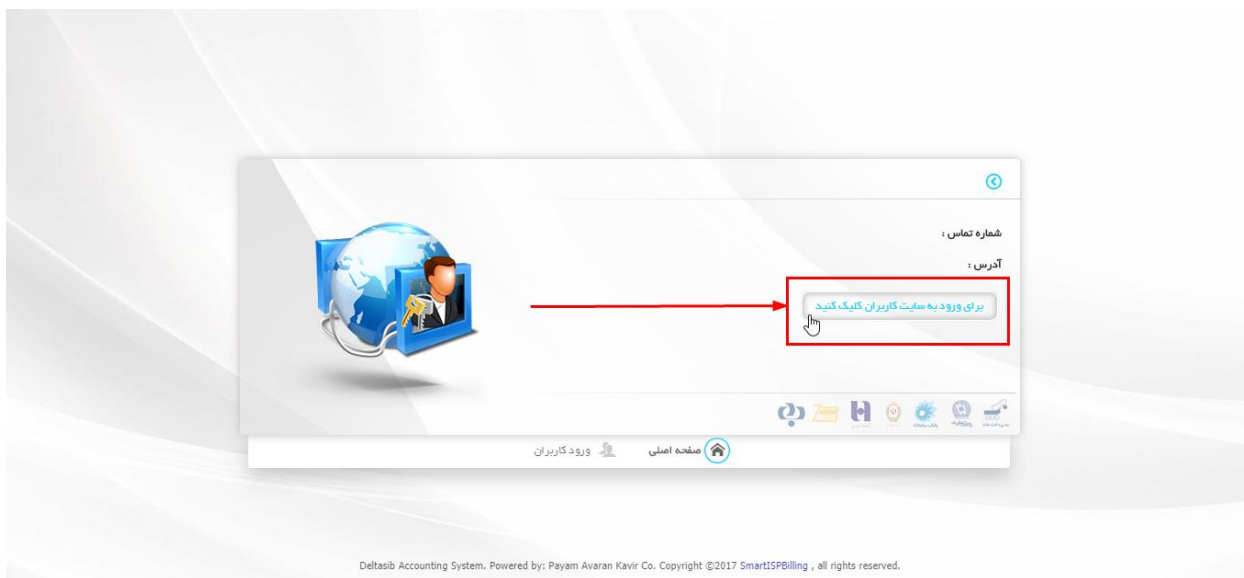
شماره تماس :

آدرس :

برای ورود به سایت کاربران کلیک کنید

صفحه اصلی

ورود کاربران

Deltasib Accounting System. Powered by: Payam Avaran Kavir Co. Copyright ©2017 SmartISPBilling , all rights reserved.